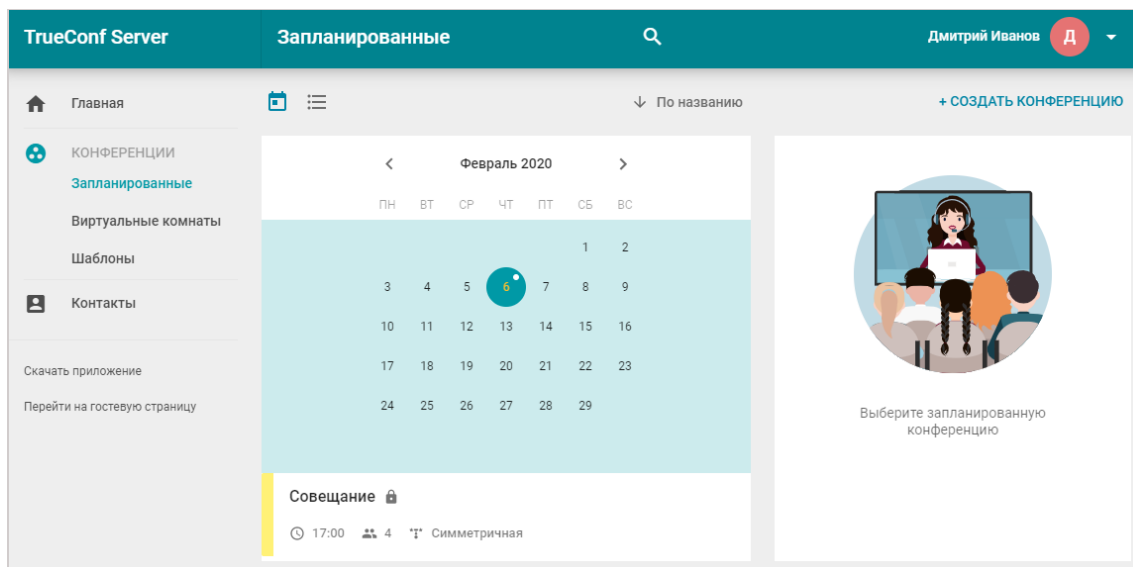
TrueConf Server

Запланированные

Дмитрий Иванов Д

Главная

КОНФЕРЕНЦИИ

Запланированные

Виртуальные комнаты

Шаблоны

Контакты

Скачать приложение

Перейти на гостевую страницу

По названию

+ СОЗДАТЬ КОНФЕРЕНЦИЮ

Февраль 2020

| ПН | ВТ | СР | ЧТ | ПТ | СБ | ВС |
|---|---|---|---|---|---|---|
| | | | | | 1 | 2 |
| 3 | 4 | 5 | 6 | 7 | 8 | 9 |
| 10 | 11 | 12 | 13 | 14 | 15 | 16 |
| 17 | 18 | 19 | 20 | 21 | 22 | 23 |
| 24 | 25 | 26 | 27 | 28 | 29 | |

Совещание

17:00 4 Симметричная

Выберите запланированную конференцию